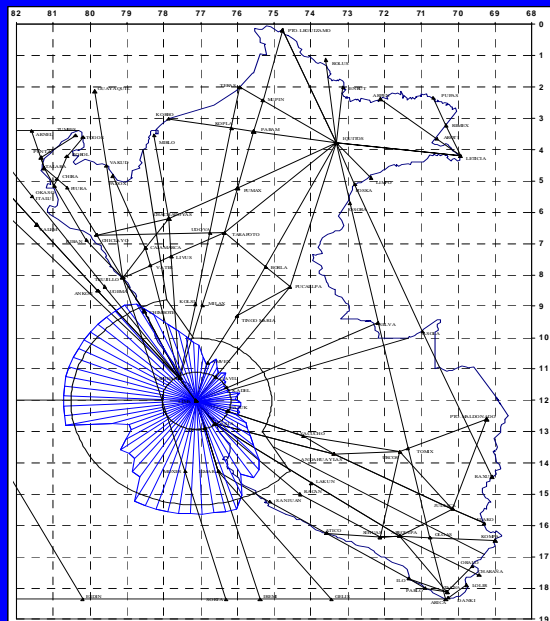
82 81 80 79 78 77 76 75 74 73 72 71 70 69 68

0 1 2 3 4 5 6 7 8 9 10 11 12 13 14 15 16 17 18 19

PTO. LIBERTAD
BOLUT
IQUITOS
LETICIA
PUCALLPA
TINGO MARIA
CHICLAYO
TARAPOTO
TOMAX
PTO. MALDONADO
JULIACA
AREQUIPA
TACNA
PISCO
NAZCA
AYACUCHO
CUSCO
LIMA
ANCON
TRUJILLO
PIURA
TUMBES
TALARA
CHIRA
CAJAMARCA
YURIMAGUAS
PAITA